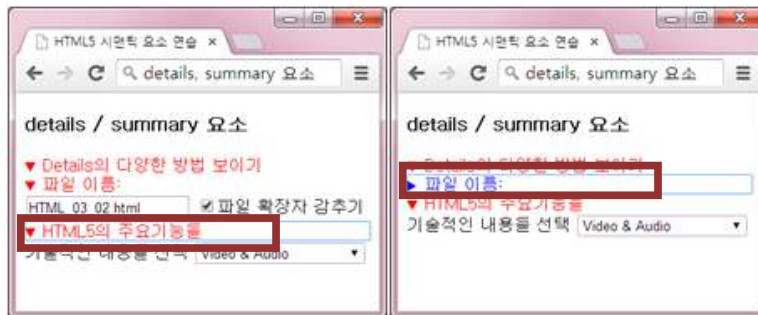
HTML5 시맨틱 요소 연습 ×

details, summary 요소

details / summary 요소

▼ Details의 다양한 방법 보이기
▼ 파일 이름:
HTML_03_02.html ☑ 파일 확장자 감추기
▼ HTML5의 주요기능들
기술적인 내용을 선택 Video & Audio

HTML5 시맨틱 요소 연습 ×

details, summary 요소

details / summary 요소

▼ Details의 다양한 방법 보이기
▶ 파일 이름:
▼ HTML5의 주요기능들
기술적인 내용을 선택 Video & Audio